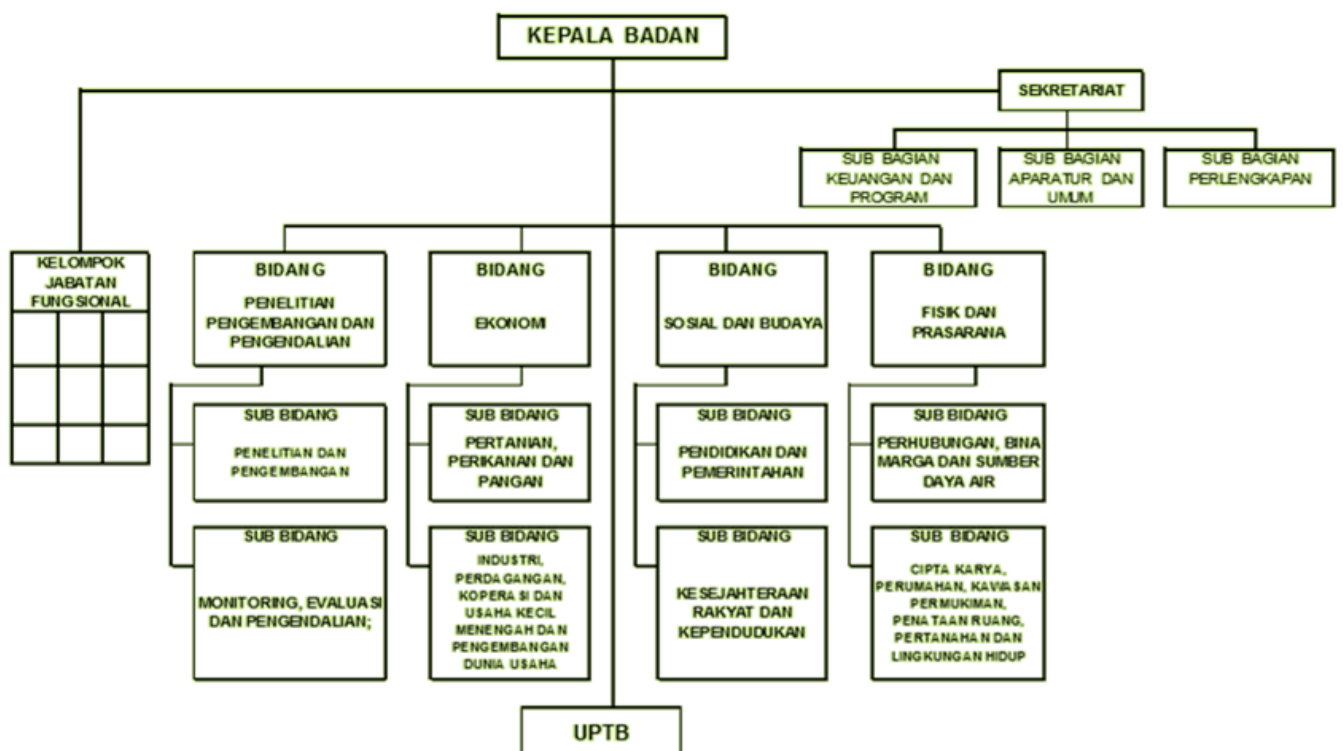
KEPALA BADAN

SEKRETARIAT

SUB BAGIAN KEUANGAN DAN PROGRAM

SUB BAGIAN APARATUR DAN UMUM

SUB BAGIAN PERLENGKAPAN

KELOMPOK JABATAN FUNGSIONAL

BIDANG PENELITIAN PENGEMBANGAN DAN PENGENDALIAN

BIDANG EKONOMI

BIDANG SOSIAL DAN BUDAYA

BIDANG FISIK DAN PRASARANA

SUB BIDANG PENELITIAN DAN PENGEMBANGAN

SUB BIDANG PERTANIAN, PERIKANAN DAN PANGAN

SUB BIDANG PENDIDIKAN DAN PEMERINTAHAN

SUB BIDANG PERHUBUNGAN, BINA MARGA DAN SUMBER DAYA AIR

SUB BIDANG MONITORING, EVALUASI DAN PENGENDALIAN;

SUB BIDANG INDUSTRI, PERDAGANGAN, KOPERASI DAN USAHA KECIL MENENGAH DAN PENGEMBANGAN DUNIA USAHA

SUB BIDANG KESEJAHTERAAN RAKYAT DAN KEPENDUDUKAN

SUB BIDANG CIPTA KARYA, PERUMAHAN, KAWASAN PERMUKIMAN, PENATAAN RUANG, PERTANAHAN DAN LINGKUNGAN HIDUP

UPTB